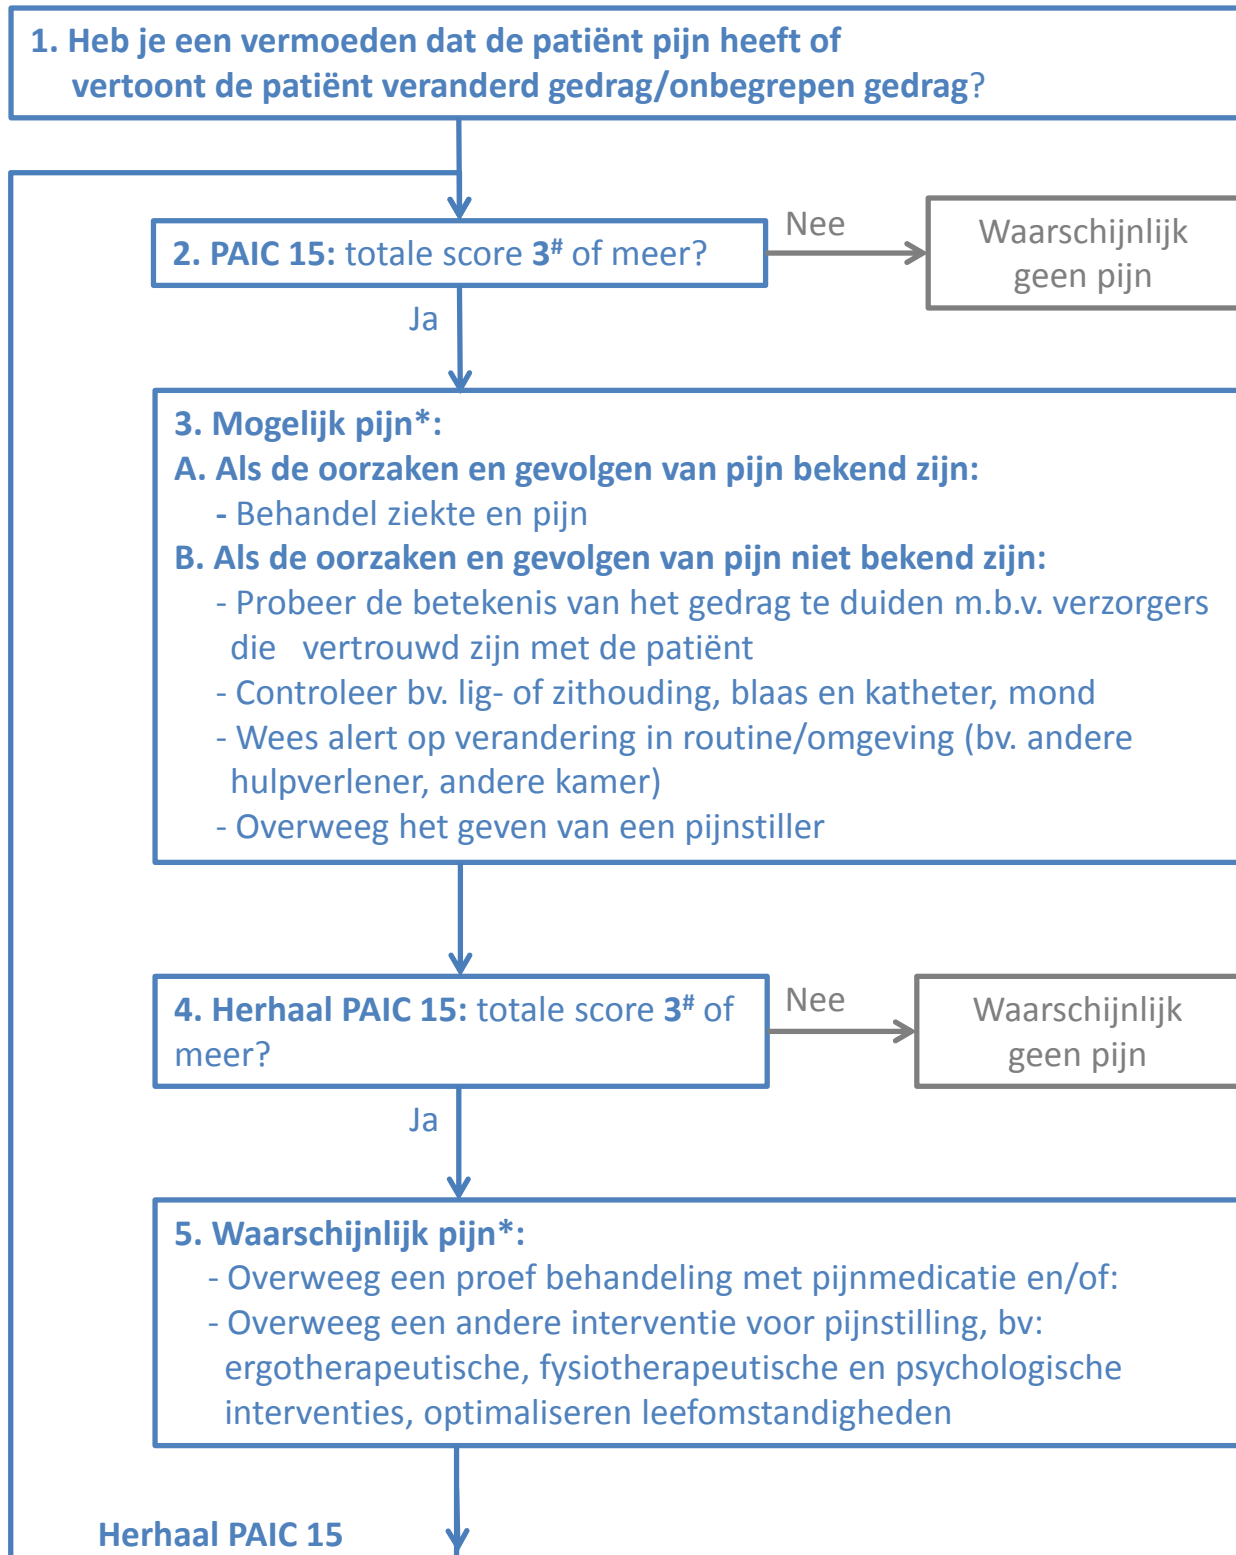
1. Heb je een vermoeden dat de patiënt pijn heeft of vertoont de patiënt veranderd gedrag/onbegrepen gedrag?

2. PAIC 15: totale score 3# of meer?

Nee

Waarschijnlijk geen pijn

Ja

3. Mogelijk pijn*:
A. Als de oorzaken en gevolgen van pijn bekend zijn:
- Behandel ziekte en pijn
B. Als de oorzaken en gevolgen van pijn niet bekend zijn:
- Probeer de betekenis van het gedrag te duiden m.b.v. verzorgers die vertrouwd zijn met de patiënt
- Controleer bv. lig- of zithouding, blaas en katheter, mond
- Wees alert op verandering in routine/omgeving (bv. andere hulpverlener, andere kamer)
- Overweeg het geven van een pijnstiller

4. Herhaal PAIC 15: totale score 3# of meer?

Nee

Waarschijnlijk geen pijn

Ja

5. Waarschijnlijk pijn*:
- Overweeg een proef behandeling met pijnmedicatie en/of:
- Overweeg een andere interventie voor pijnstilling, bv: ergotherapeutische, fysiotherapeutische en psychologische interventies, optimaliseren leefomstandigheden

Herhaal PAIC 15